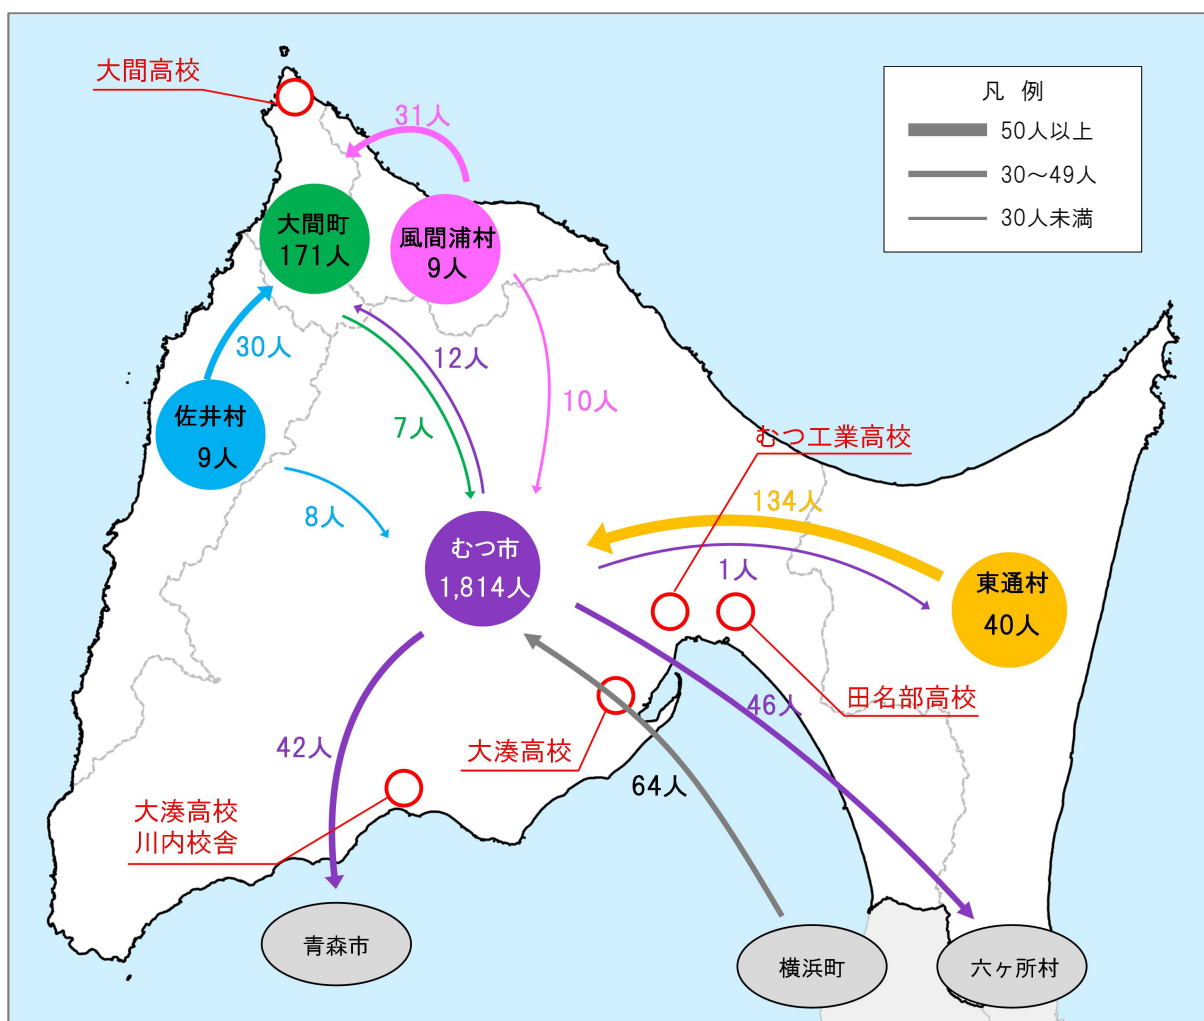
大間高校

31人

大間町
171人

風間浦村
9人

凡 例
50人以上
30～49人
30人未満

30人

12人

10人

佐井村
9人

7人

むつ工業高校

8人

134人

むつ市
1,814人

1人

東通村
40人

田名部高校

46人

42人

大湊高校

64人

大湊高校
川内校舎

青森市

横浜町

六ヶ所村